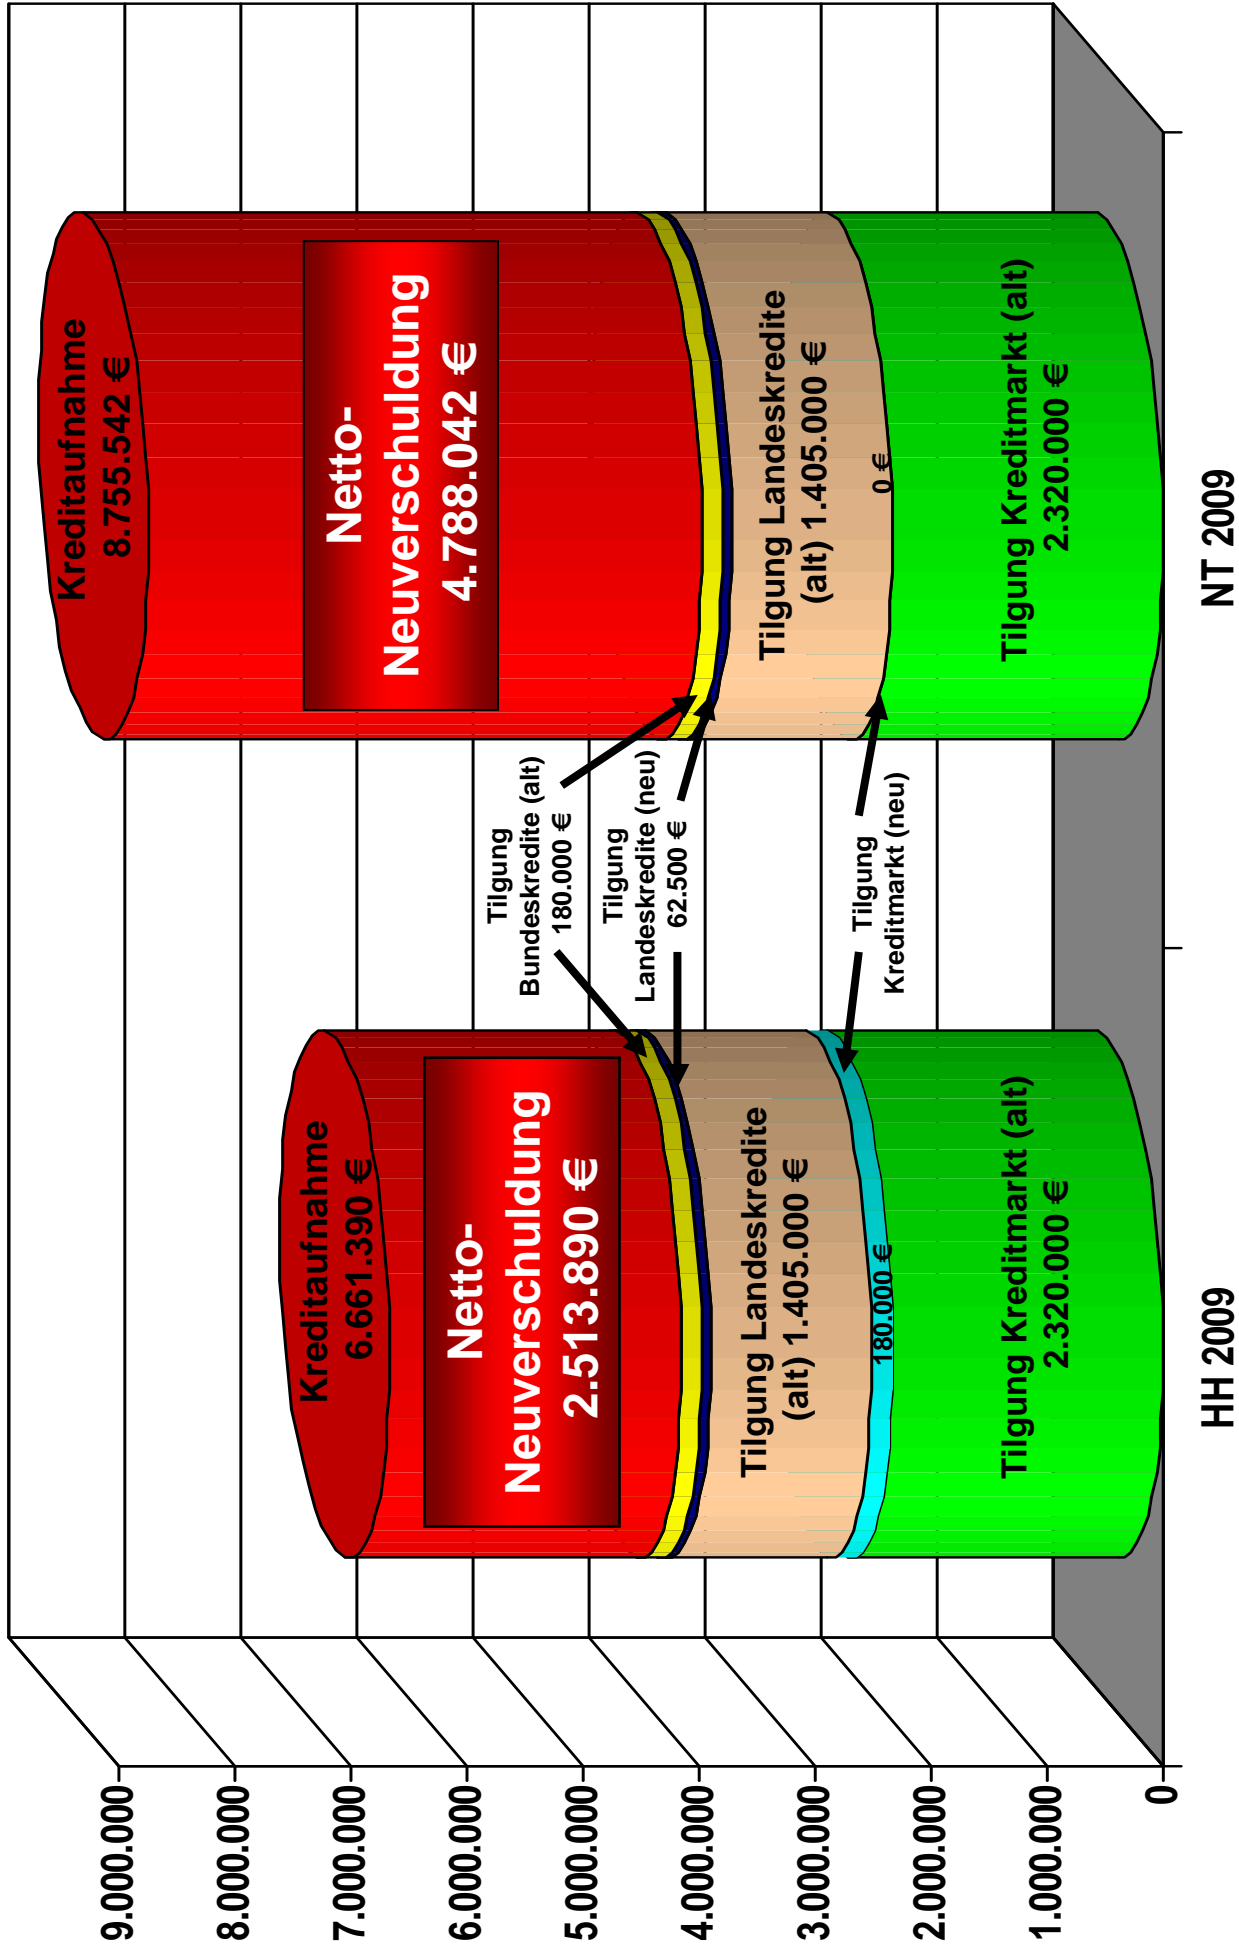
9.000.000
8.000.000
7.000.000
6.000.000
5.000.000
4.000.000
3.000.000
2.000.000
1.000.000
0

HH 2009

Kreditaufnahme
6.661.390 €

Netto-
Neuverschuldung
2.513.890 €

Tilgung Landeskredite
(alt) 1.405.000 €

180.000 €

Tilgung Kreditmarkt (alt)
2.320.000 €

Tilgung
Bundeskredite (alt)
180.000 €

Tilgung
Landeskredite (neu)
62.500 €

Tilgung
Kreditmarkt (neu)

NT 2009

Kreditaufnahme
8.755.542 €

Netto-
Neuverschuldung
4.788.042 €

Tilgung Landeskredite
(alt) 1.405.000 €

0 €

Tilgung Kreditmarkt (alt)
2.320.000 €